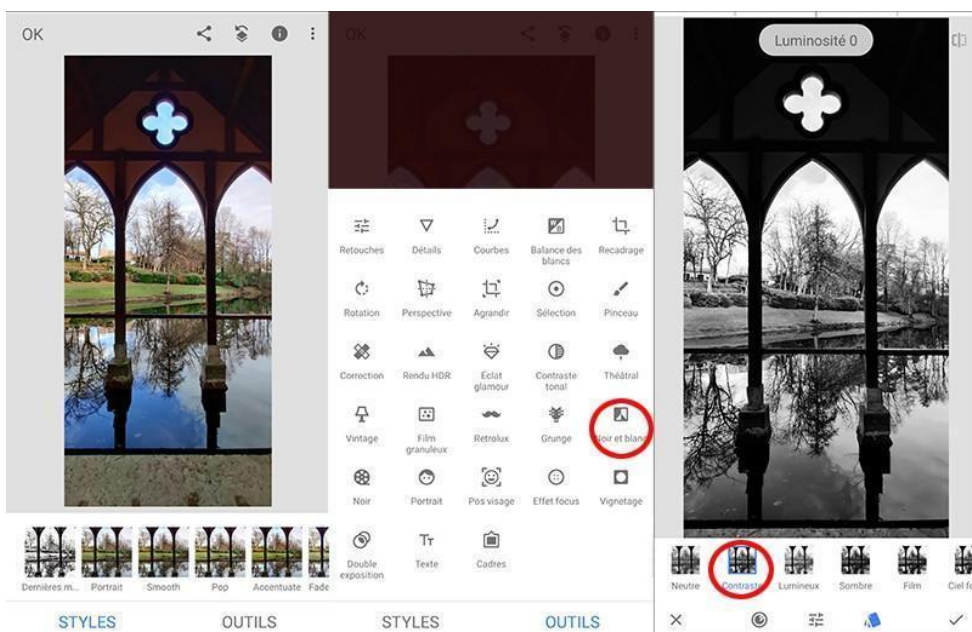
OK

Dernières m... Portrait Smooth Pop Accentuate Fade

STYLES OUTILS

OK

Retouches Détails Courbes Balance des blancs Recadrage

Rotation Perspective Agrandir Sélection Pinceau

Correction Rendu HDR Éclat glamour Contraste tonal Théâtral

Vintage Film granuleux Retrolux Grunge Noir et blanc

Noir Portrait Pos visage Effet focus Vignetage

Double exposition Texte Cadres

STYLES OUTILS

Luminosité 0

Neutre Contraste Lumineux Sombre Film Ciel fo